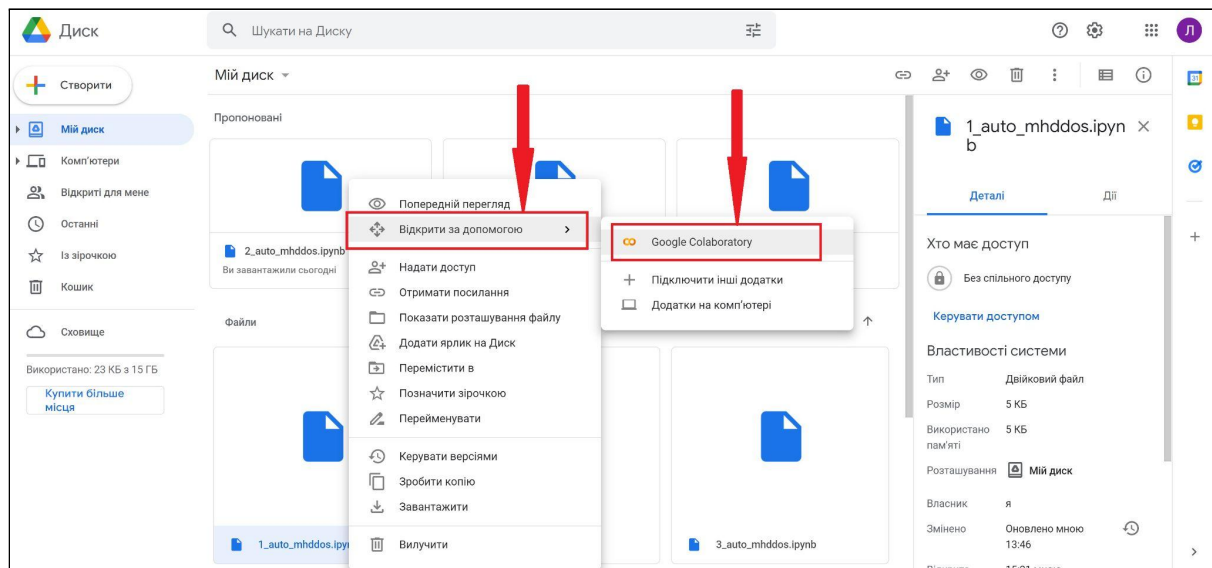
Диск

Шукати на Диску

Л

Створити

Мій диск

Комп'ютери

Відкриті для мене

Останні

Із зірочкою

Кошик

Сховище

Використано: 23 КБ з 15 ГБ

Купити більше місця

Мій диск

Пропоновані

2_auto_mhddos.ipynb

Ви завантажили сьогодні

Файли

1_auto_mhddos.ipy

3_auto_mhddos.ipynb

Попередній перегляд

Відкрити за допомогою

Надати доступ

Отримати посилання

Показати розташування файлу

Додати ярлик на Диск

Перемістити в

Позначити зірочкою

Перейменувати

Керувати версіями

Зробити копію

Завантажити

Вилучити

Google Colaboratory

Підключити інші додатки

Додатки на комп'ютері

1_auto_mhddos.ipynb

Деталі

Дії

Хто має доступ

Без спільного доступу

Керувати доступом

Властивості системи

Тип Двійковий файл

Розмір 5 КБ

Використано пам'яті 5 КБ

Розташування Мій диск

Власник я

Змінено Оновлено мною 13:46